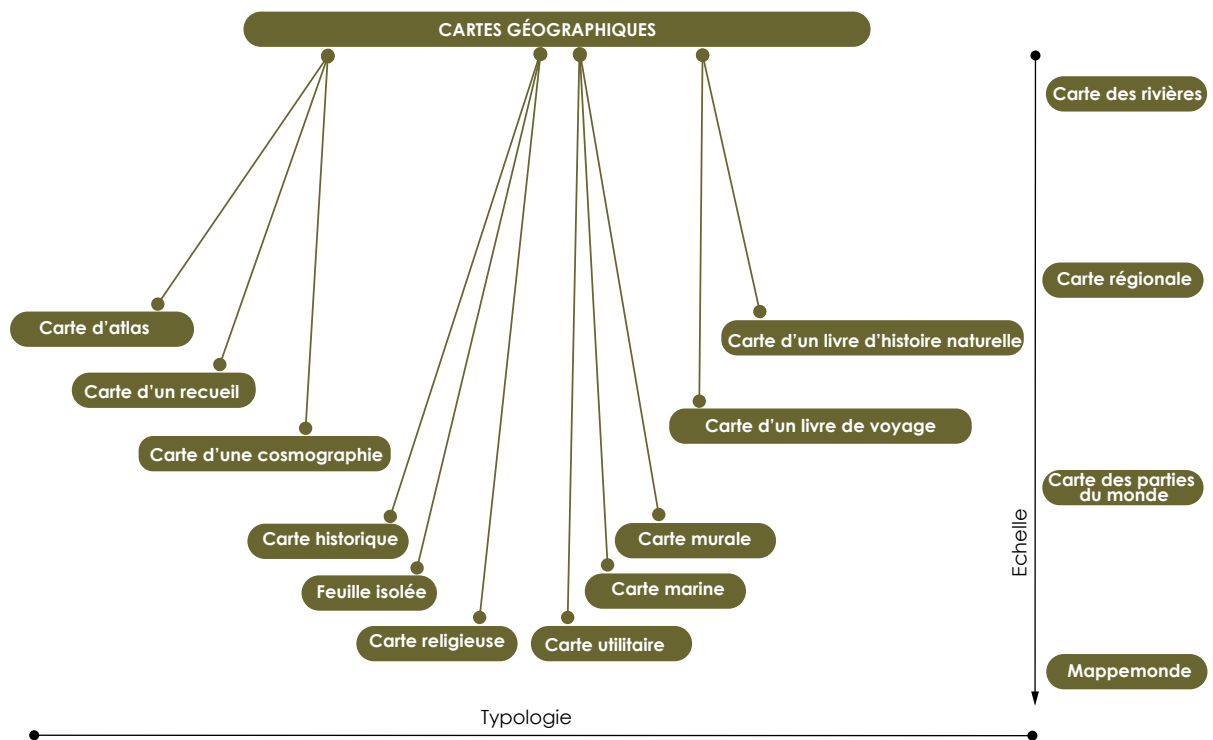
CARTES GÉOGRAPHIQUES

Carte d'atlas

Carte d'un recueil

Carte d'une cosmographie

Carte historique

Feuille isolée

Carte religieuse

Carte utilitaire

Carte marine

Carte murale

Carte d'un livre de voyage

Carte d'un livre d'histoire naturelle

Carte des rivières

Carte régionale

Carte des parties du monde

Mappemonde

Echelle

Typologie